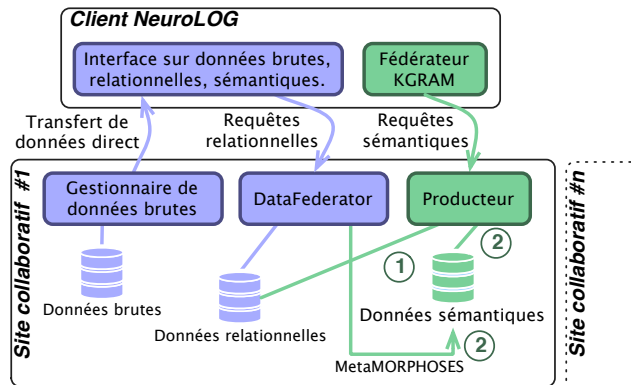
Client NeuroLOG

Interface sur données brutes, relationnelles, sémantiques.

Fédérateur KGRAM

Transfert de données direct

Requêtes relationnelles

Requêtes sémantiques

Site collaboratif #1

Gestionnaire de données brutes

DataFederator

Producteur

Données brutes

Données relationnelles

1

2

Données sémantiques

MetaMORPHOSES

2

Site collaboratif #n